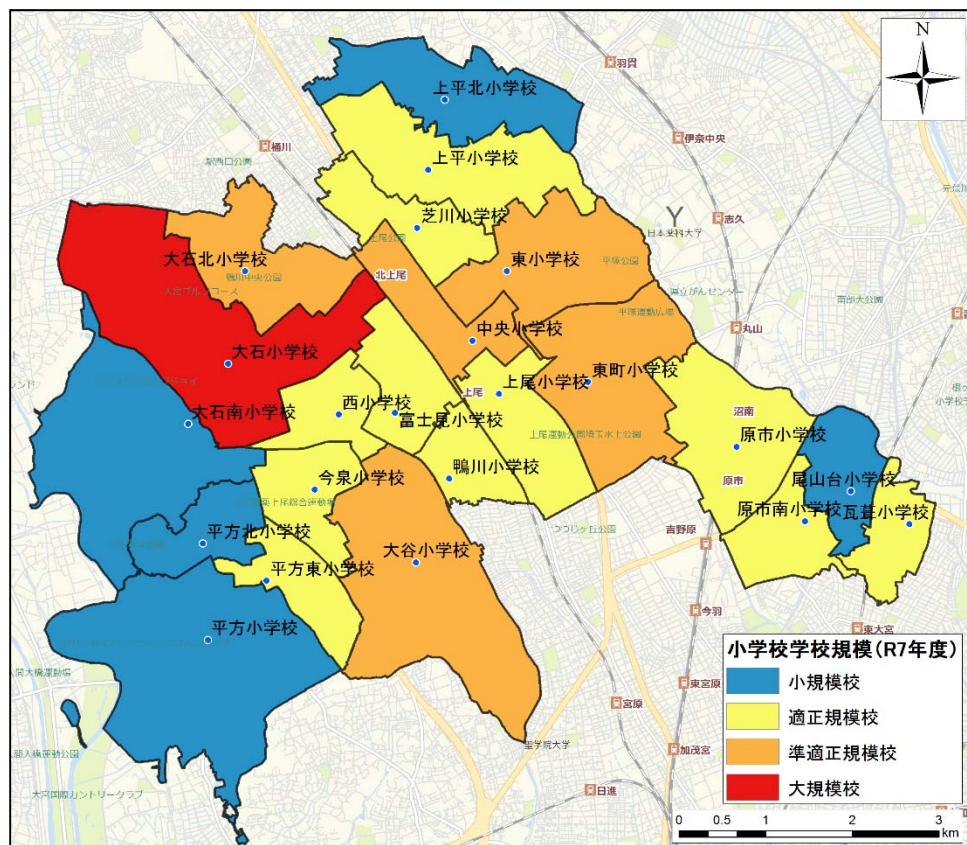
N

上平北小学校
上平小学校
芝川小学校
東小学校
大石北小学校
中央小学校
大石小学校
東町小学校
上尾小学校
西小学校
富士見小学校
大石南小学校
原市小学校
鴨川小学校
尾山台小学校
今泉小学校
原市南小学校
瓦葺小学校
平方北小学校
大谷小学校
平方東小学校
平方小学校

羽貫
桶川
伊奈中央
志久
日本薬科大学
北上尾
上尾
丸山
沼南
原市
吉野原
今羽
東大宮
東宮原
宮原
加茂宮
日進
聖学院大学

小学校学校規模（R7年度）
小規模校
適正規模校
準適正規模校
大規模校

0 0.5 1 2 3 km